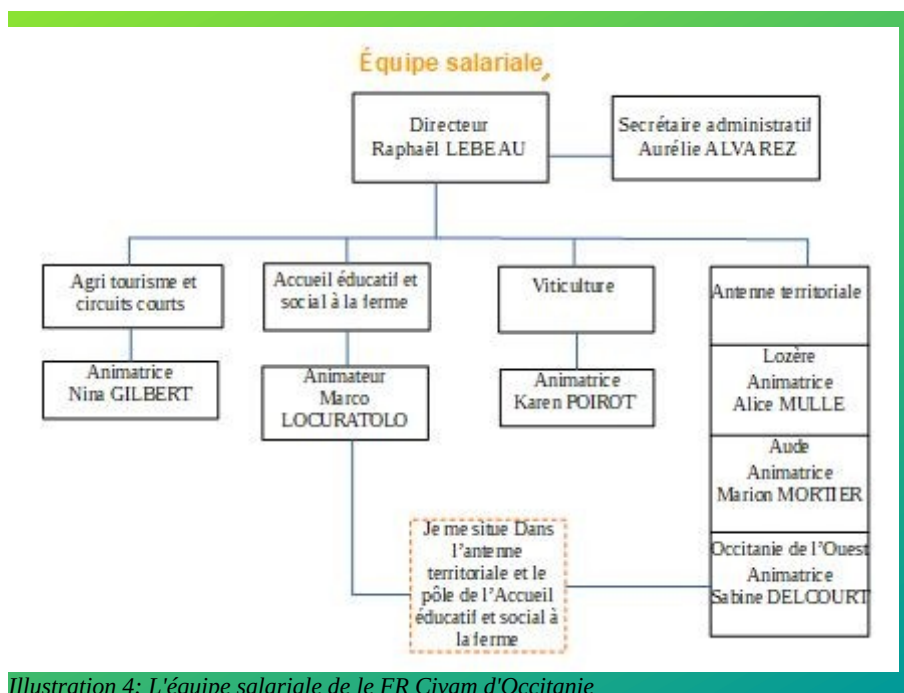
Équipe salariale

Directeur
Raphaël LEBEAU

Secrétaire administratif
Aurélie ALVAREZ

Agri tourisme et circuits courts

Animatrice
Nina GILBERT

Accueil éducatif et social à la ferme

Animateur
Marco
LOCURATOLO

Viticulture

Animatrice
Karen POIROT

Antenne territoriale

Lozère
Animatrice
Alice MULLE

Aude
Animatrice
Marion MORTIER

Occitanie de l'Ouest
Animatrice
Sabine DELCOURT

Je me situe Dans l'antenne territoriale et le pôle de l'Accueil éducatif et social à la ferme

Illustration 4: L'équipe salariale de le FR Civam d'Occitanie